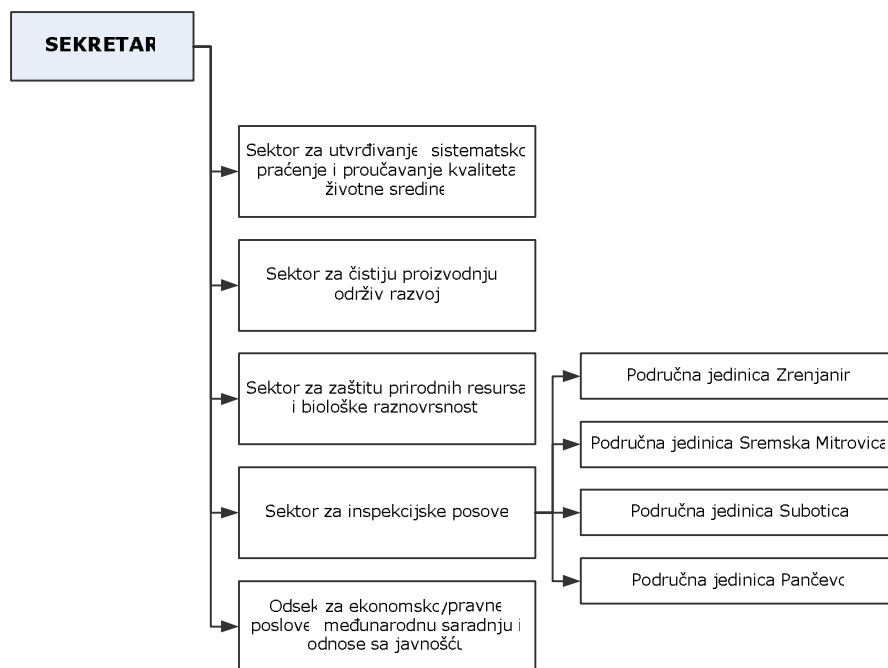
SEKRETAR

Sektor za utvrđivanje sistematsko praćenje i proučavanje kvaliteta životne sredine

Sektor za čistiju proizvodnju održiv razvoj

Sektor za zaštitu prirodnih resursa i biološke raznovrsnost

Sektor za inspekcijske posove

Odsek za ekonomsko/pravne poslove međunarodnu saradnju i odnose sa javnošću

Područna jedinica Zrenjanin

Područna jedinica Sremska Mitrovica

Područna jedinica Subotica

Područna jedinica Pančevo